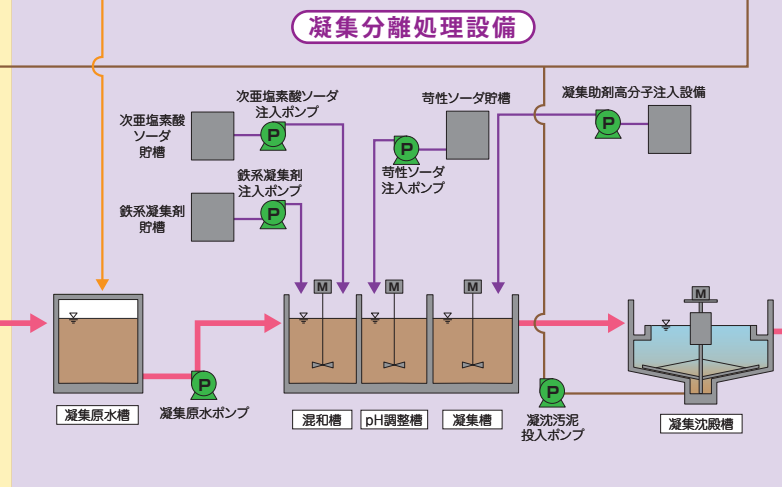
凝集分離処理設備

次亜塩素酸ソーダ注入ポンプ

次亜塩素酸ソーダ貯槽

苛性ソーダ貯槽

凝集助剤高分子注入設備

苛性ソーダ注入ポンプ

鉄系凝集剤注入ポンプ

鉄系凝集剤貯槽

P

M

凝集原水槽

凝集原水ポンプ

混和槽

pH調整槽

凝集槽

凝沈汚泥投入ポンプ

凝集沈殿槽